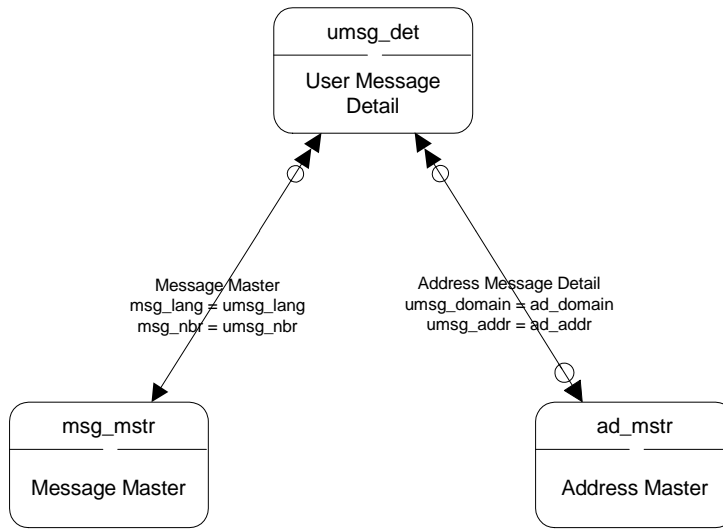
umsg_det

User Message Detail

Message Master
msg_lang = umsg_lang
msg_nbr = umsg_nbr

Address Message Detail
umsg_domain = ad_domain
umsg_addr = ad_addr

msg_mstr

Message Master

ad_mstr

Address Master